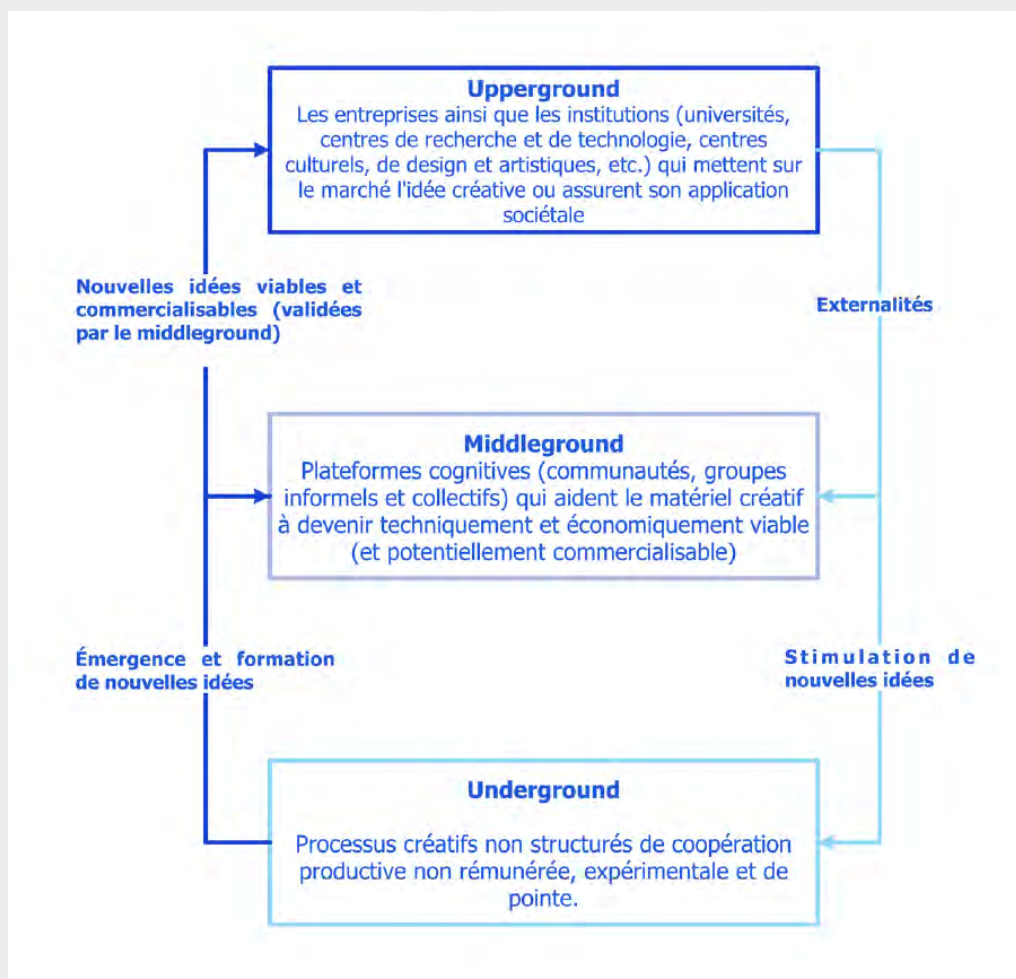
Upperground
Les entreprises ainsi que les institutions (universités, centres de recherche et de technologie, centres culturels, de design et artistiques, etc.) qui mettent sur le marché l'idée créative ou assurent son application sociétale

Nouvelles idées viables et commercialisables (validées par le middleground)

Externalités

Middleground
Plateformes cognitives (communautés, groupes informels et collectifs) qui aident le matériel créatif à devenir techniquement et économiquement viable (et potentiellement commercialisable)

Émergence et formation de nouvelles idées

Stimulation de nouvelles idées

Underground
Processus créatifs non structurés de coopération productive non rémunérée, expérimentale et de pointe.